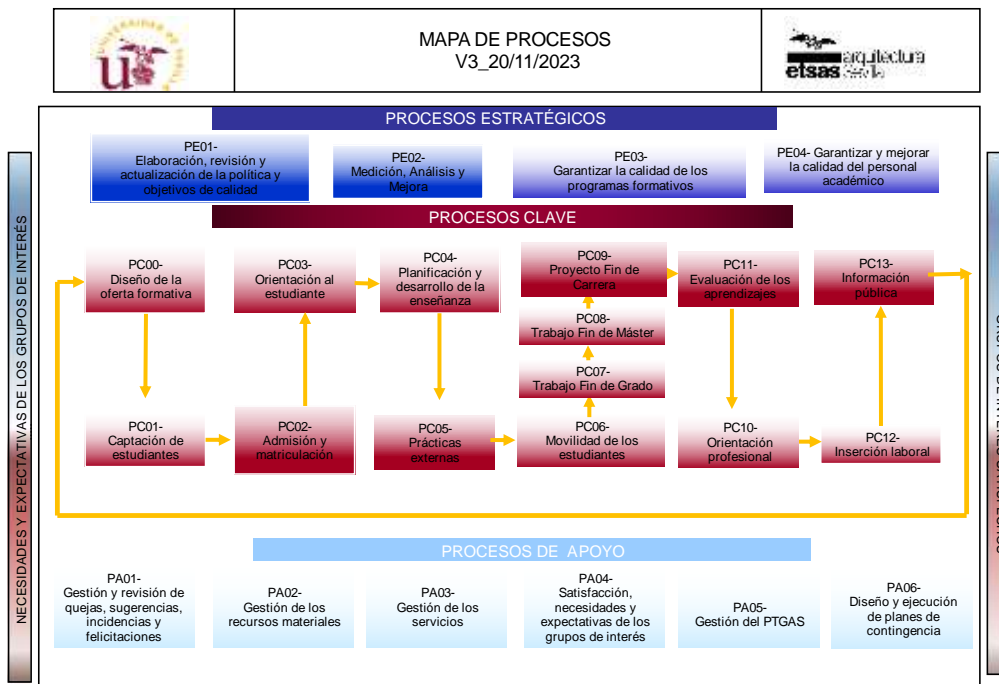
MAPA DE PROCESOS
V3_20/11/2023

etsas arquitectura Sevilla

NECESIDADES Y EXPECTATIVAS DE LOS GRUPOS DE INTERÉS

PROCESOS ESTRATÉGICOS

PE01- Elaboración, revisión y actualización de la política y objetivos de calidad

PE02- Medición, Análisis y Mejora

PE03- Garantizar la calidad de los programas formativos

PE04- Garantizar y mejorar la calidad del personal académico

PROCESOS CLAVE

PC00- Diseño de la oferta formativa

PC03- Orientación al estudiante

PC04- Planificación y desarrollo de la enseñanza

PC09- Proyecto Fin de Carrera

PC08- Trabajo Fin de Máster

PC07- Trabajo Fin de Grado

PC11- Evaluación de los aprendizajes

PC13- Información pública

PC01- Captación de estudiantes

PC02- Admisión y matriculación

PC05- Prácticas externas

PC06- Movilidad de los estudiantes

PC10- Orientación profesional

PC12- Inserción laboral

PROCESOS DE APOYO

PA01- Gestión y revisión de quejas, sugerencias, incidencias y felicitaciones

PA02- Gestión de los recursos materiales

PA03- Gestión de los servicios

PA04- Satisfacción, necesidades y expectativas de los grupos de interés

PA05- Gestión del PTGAS

PA06- Diseño y ejecución de planes de contingencia

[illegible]